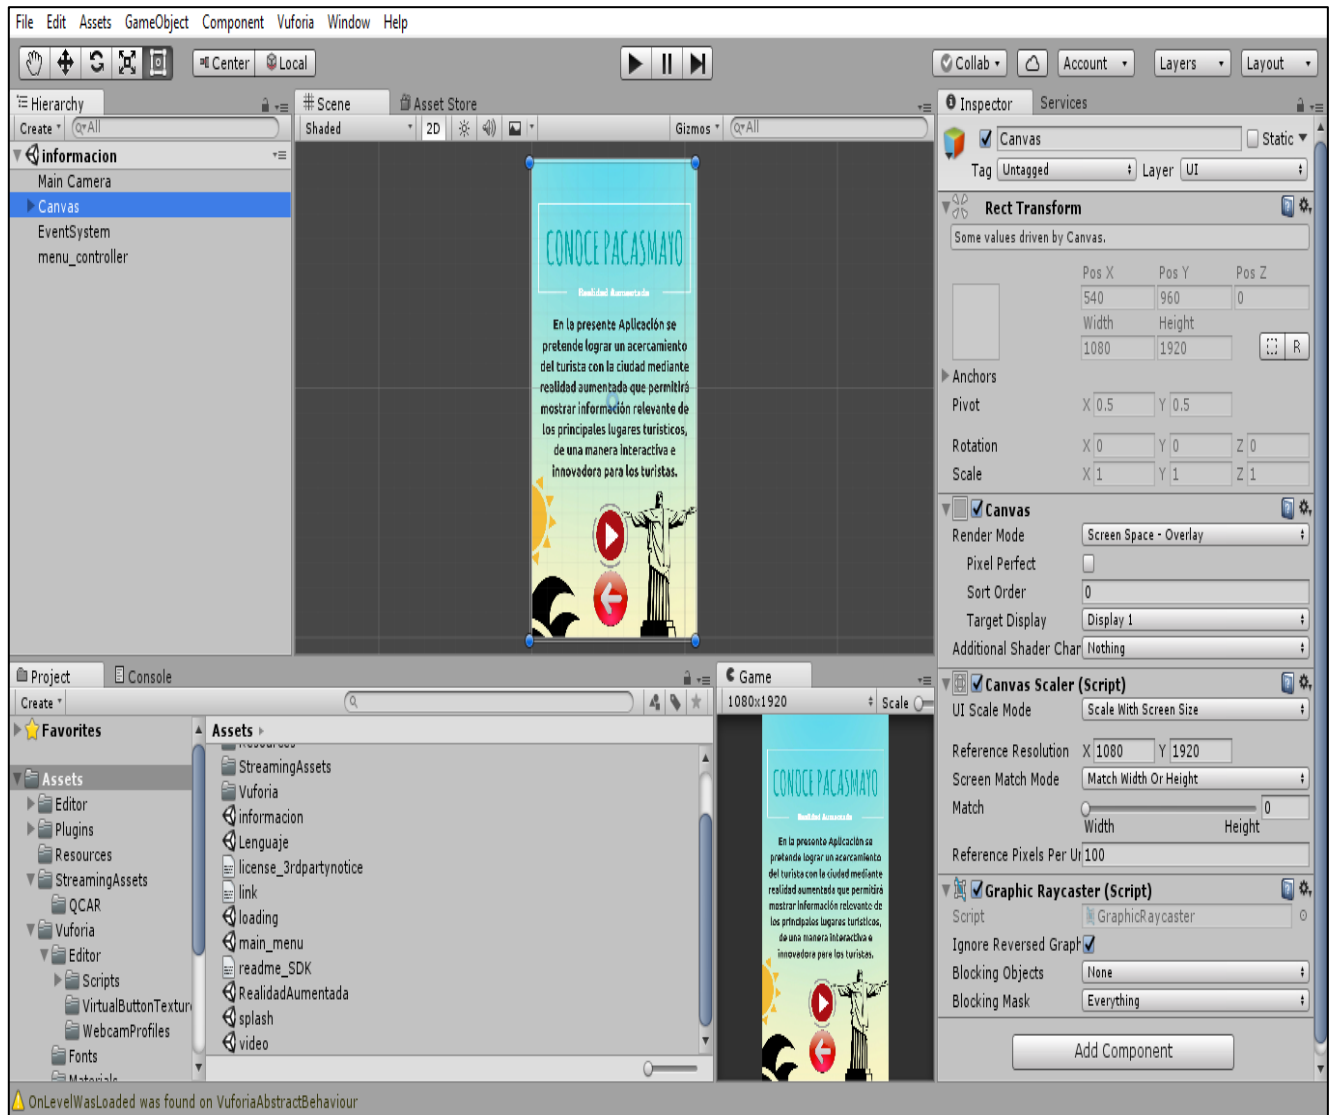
File Edit Assets GameObject Component Vuforia Window Help

Center Local

Collab Account Layers Layout

Hierarchy
Create All
informacion
Main Camera
Canvas
EventSystem
menu_controller

Scene Asset Store
Shaded 2D Gizmos All

CONOCE PACASMAYO
Realidad Aumentada
En la presente Aplicación se pretende lograr un acercamiento del turista con la ciudad mediante realidad aumentada que permitirá mostrar información relevante de los principales lugares turísticos, de una manera interactiva e innovadora para los turistas.

Inspector Services
Canvas Static
Tag Untagged Layer UI
Rect Transform
Some values driven by Canvas.
Pos X Pos Y Pos Z
540 960 0
Width Height
1080 1920
R
Anchors
Pivot X 0.5 Y 0.5
Rotation X 0 Y 0 Z 0
Scale X 1 Y 1 Z 1
Canvas
Render Mode Screen Space - Overlay
Pixel Perfect
Sort Order 0
Target Display Display 1
Additional Shader Char Nothing
Canvas Scaler (Script)
UI Scale Mode Scale With Screen Size
Reference Resolution X 1080 Y 1920
Screen Match Mode Match Width Or Height
Match 0
Width Height
Reference Pixels Per U 100
Graphic Raycaster (Script)
Script GraphicRaycaster
Ignore Reversed Graph
Blocking Objects None
Blocking Mask Everything
Add Component

Project Console
Create
Favorites
Assets
Editor
Plugins
Resources
StreamingAssets
QCAR
Vuforia
Editor
Scripts
VirtualButtonTextur
WebcamProfiles
Fonts
Materials

Assets
StreamingAssets
Vuforia
informacion
Lenguaje
license_3rdpartynotice
link
loading
main_menu
readme_SDK
RealidadAumentada
splash
video

Game
1080x1920 Scale

CONOCE PACASMAYO
Realidad Aumentada
En la presente Aplicación se pretende lograr un acercamiento del turista con la ciudad mediante realidad aumentada que permitirá mostrar información relevante de los principales lugares turísticos, de una manera interactiva e innovadora para los turistas.

OnLevelWasLoaded was found on VuforiaAbstractBehaviour